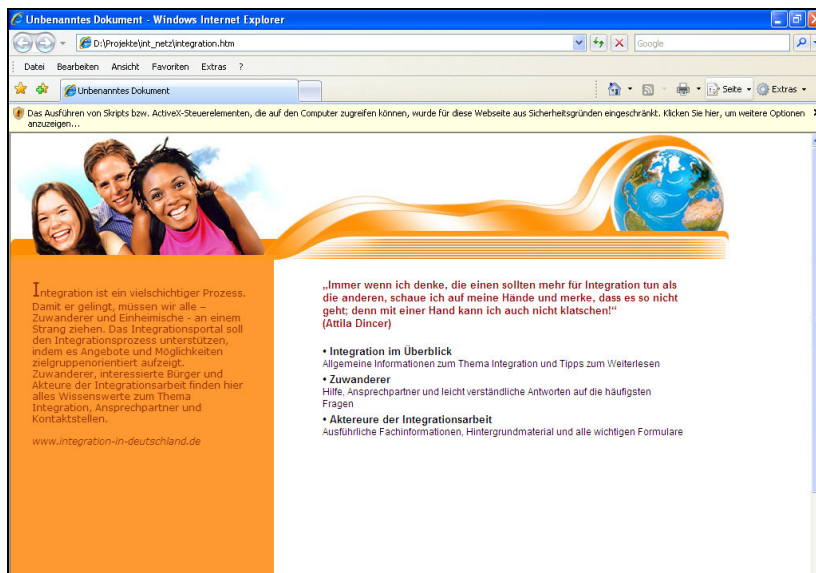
Unbenanntes Dokument - Windows Internet Explorer

D:\Projekte\int_netz\integration.htm

Google

Datei Bearbeiten Ansicht Favoriten Extras ?

Unbenanntes Dokument

Seite Extras

Das Ausführen von Skripts bzw. ActiveX-Steuerelementen, die auf den Computer zugreifen können, wurde für diese Webseite aus Sicherheitsgründen eingeschränkt. Klicken Sie hier, um weitere Optionen anzuzeigen...

Integration ist ein vielschichtiger Prozess. Damit er gelingt, müssen wir alle – Zuwanderer und Einheimische - an einem Strang ziehen. Das Integrationsportal soll den Integrationsprozess unterstützen, indem es Angebote und Möglichkeiten zielgruppenorientiert aufzeigt. Zuwanderer, interessierte Bürger und Akteure der Integrationsarbeit finden hier alles Wissenswerte zum Thema Integration, Ansprechpartner und Kontaktstellen.

www.integration-in-deutschland.de

„Immer wenn ich denke, die einen sollten mehr für Integration tun als die anderen, schaue ich auf meine Hände und merke, dass es so nicht geht; denn mit einer Hand kann ich auch nicht klatschen!“
(Attila Dincer)

• Integration im Überblick
Allgemeine Informationen zum Thema Integration und Tipps zum Weiterlesen

• Zuwanderer
Hilfe, Ansprechpartner und leicht verständliche Antworten auf die häufigsten Fragen

• Akteure der Integrationsarbeit
Ausführliche Fachinformationen, Hintergrundmaterial und alle wichtigen Formulare